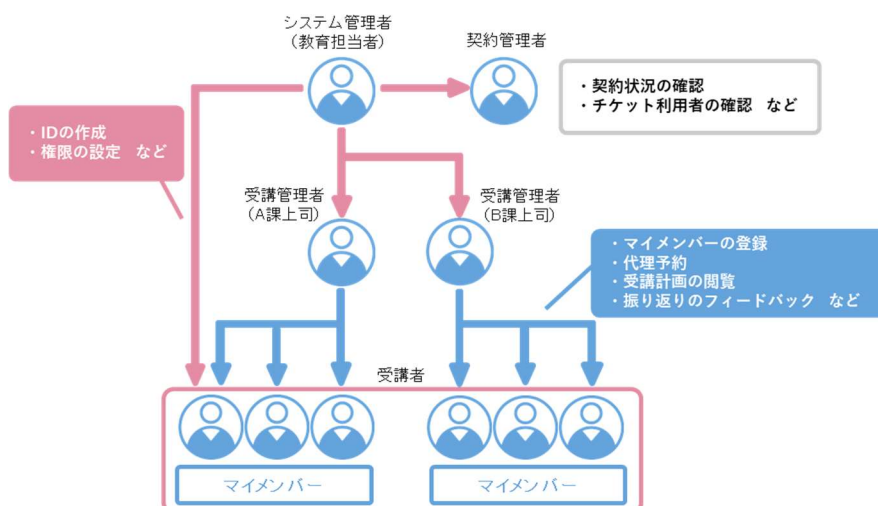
システム管理者
（教育担当者）

契約管理者

・契約状況の確認
・チケット利用者の確認　など

・IDの作成
・権限の設定　など

受講管理者
（A課上司）

受講管理者
（B課上司）

・マイメンバーの登録
・代理予約
・受講計画の閲覧
・振り返りのフィードバック　など

受講者

マイメンバー

マイメンバー